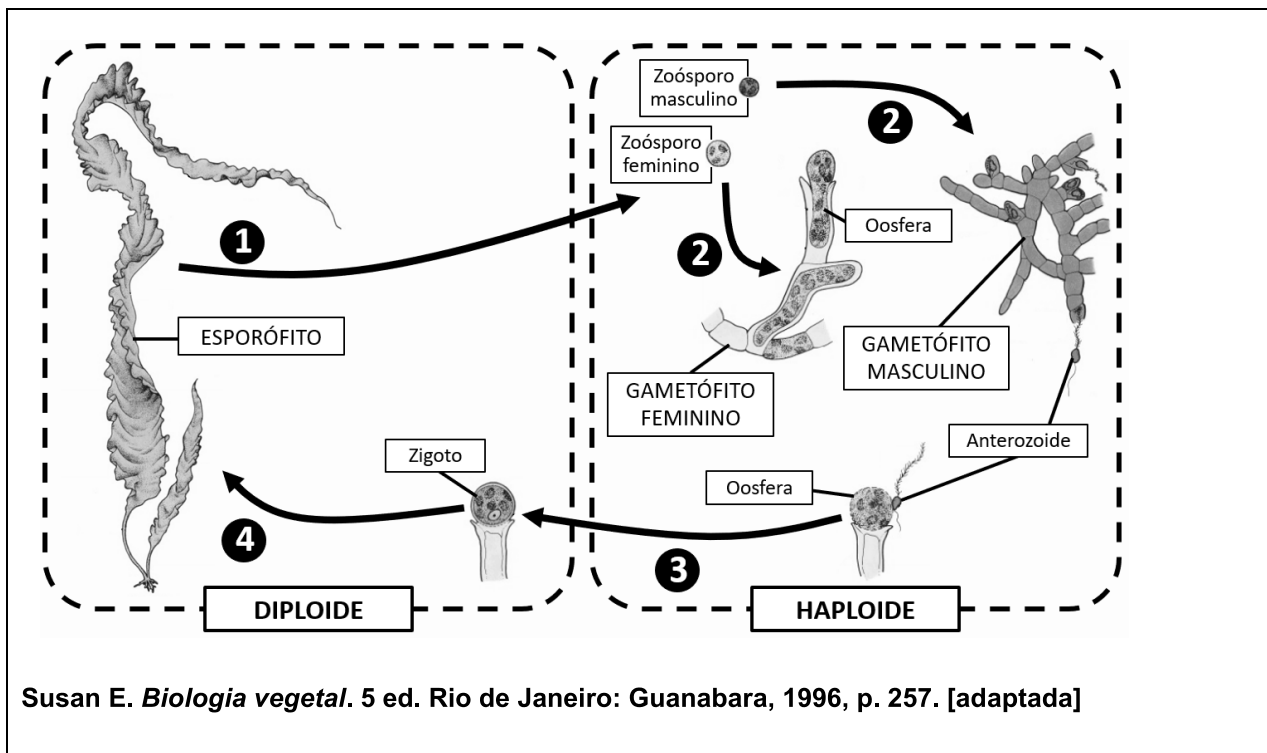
Zoósporo masculino

2

Zoósporo feminino

Oosfera

1

2

ESPORÓFITO

GAMETÓFITO MASCULINO

GAMETÓFITO FEMININO

Anterozoide

Zigoto

Oosfera

4

3

DIPLOIDE

HAPLOIDE

Susan E. *Biologia vegetal*. 5 ed. Rio de Janeiro: Guanabara, 1996, p. 257. [adaptada]